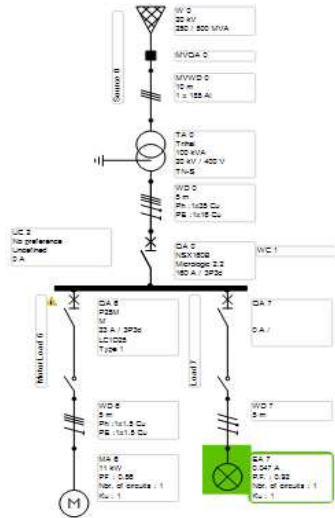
W 0
30 kV
250 / 500 MVA

Source 0

MVDA 0

MVWD 0
10 m
1 x 155 Al

TA 0
Triha
160 kVA
30 kV / 400 V
TN-S

WD 0
5 m
Ph : 1x35 Cu
PE : 1x16 Cu

LC 2
No preference
Undefined
0 A

DA 0
NSX160B
Micrologic 2.2
160 A / 3P3d

WC 1

MotorLoad 6

DA 6
P25M
M
23 A / 3P3d
LC1D25
Type 1

Load 7

DA 7

0 A /

WD 6
5 m
Ph : 1x1.5 Cu
PE : 1x1.5 Cu

WD 7
5 m

MA 6
11 kW
PF : 0.86
Nbr. of circuits : 1
Ku : 1

M

EA 7
0.047 A
P.F. : 0.92
Nbr. of circuits : 1
Ku : 1